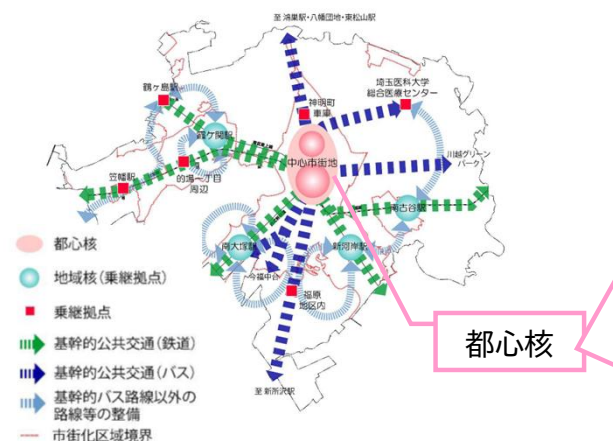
至 鴻巣駅・八幡団地・東松山駅

鶴ヶ島駅

神明町車庫

埼玉医科大学総合医療センター

霞ケ関駅

中心市街地

川越グリーンパーク

笠幡駅

的場一丁目周辺

南古谷駅

南大塚駅

新河岸駅

今福中台

福原地区内

至 新所沢駅

都心核

地域核（乗継拠点）

乗継拠点

基幹的公共交通（鉄道）

基幹的公共交通（バス）

基幹的バス路線以外の路線等の整備

市街化区域境界

都心核